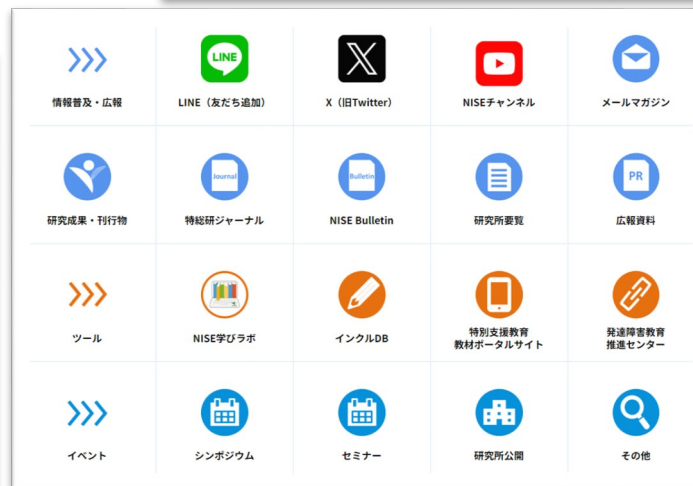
| | | | | |
|---|---|---|---|---|
| 情報普及・広報 | LINE LINE（友だち追加） | X（旧Twitter） | NISEチャンネル | メールマガジン |
| 研究成果・刊行物 | Journal 特総研ジャーナル | Bulletin NISE Bulletin | 研究所要覧 | PR 広報資料 |
| ツール | NISE学びラボ | インクルDB | 特別支援教育 教材ポータルサイト | 発達障害教育 推進センター |
| イベント | シンポジウム | セミナー | 研究所公開 | その他 |